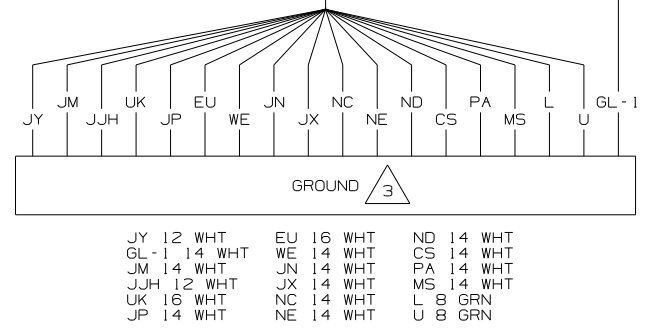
JY JM JJH UK JP EU WE JN JX NC NE ND CS PA MS L U GL - 1

GROUND 3

JY 12 WHT
GL - 1 14 WHT
JM 14 WHT
JJH 12 WHT
UK 16 WHT
JP 14 WHT

EU 16 WHT
WE 14 WHT
JN 14 WHT
JX 14 WHT
NC 14 WHT
NE 14 WHT

ND 14 WHT
CS 14 WHT
PA 14 WHT
MS 14 WHT
L 8 GRN
U 8 GRN